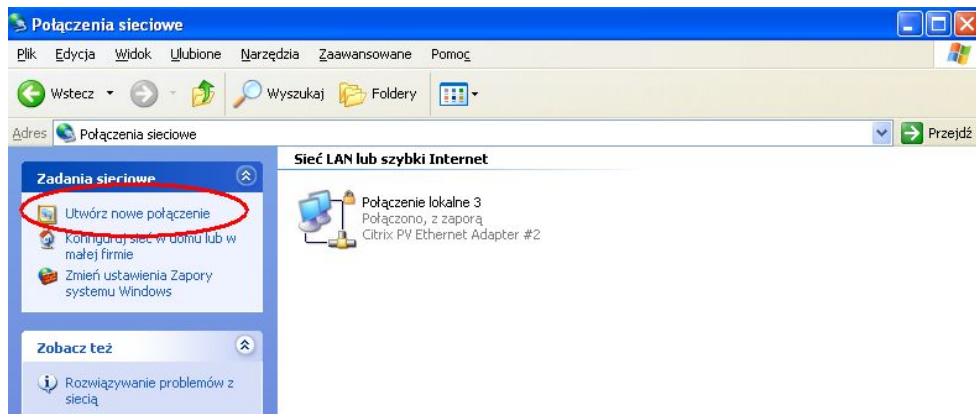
Połączenia sieciowe

Plik Edycja Widok Ulubione Narzędzia Zaawansowane Pomoc

Wstecz Wyszukaj Foldery

Adres Połączenia sieciowe

Przejdź

Zadania sieciowe

Utwórz nowe połączenie

Konfiguruj sieć w domu lub w małej firmie

Zmień ustawienia Zapory systemu Windows

Zobacz też

Rozwiązywanie problemów z siecią

Sieć LAN lub szybki Internet

Połączenie lokalne 3
Połączono, z zaporą
Citrix PV Ethernet Adapter #2